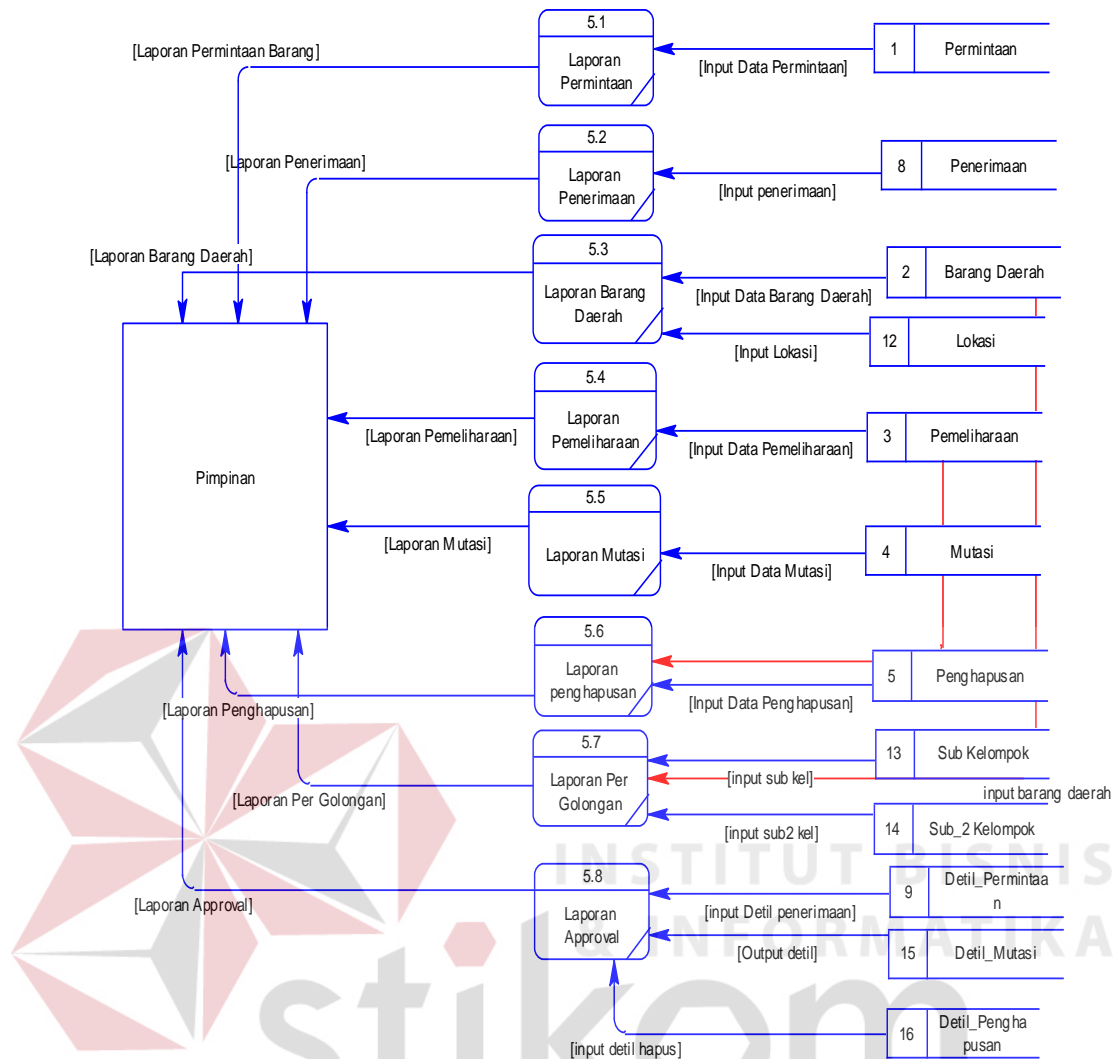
5.1
Laporan Permintaan

[Laporan Permintaan Barang]

[Input Data Permintaan]

1 Permintaan

5.2
Laporan Penerimaan

[Laporan Penerimaan]

[Input penerimaan]

8 Penerimaan

[Laporan Barang Daerah]

5.3
Laporan Barang Daerah

[Input Data Barang Daerah]

2 Barang Daerah

[Input Lokasi]

12 Lokasi

5.4
Laporan Pemeliharaan

[Laporan Pemeliharaan]

[Input Data Pemeliharaan]

3 Pemeliharaan

Pimpinan

5.5
Laporan Mutasi

[Laporan Mutasi]

[Input Data Mutasi]

4 Mutasi

5.6
Laporan penghapusan

[Input Data Penghapusan]

5 Penghapusan

[Laporan Penghapusan]

5.7
Laporan Per Golongan

13 Sub Kelompok

[input sub kel]

[Laporan Per Golongan]

input barang daerah

[input sub2 kel]

14 Sub_2 Kelompok

INSTITUT BISNIS

5.8
Laporan Approval

9 Detil_Permintaa n

[Laporan Approval]

[input Detil penerimaan]

INFORMATIKA

[Output detil]

15 Detil_Mutasi

stikom

16 Detil_Penghapusan

[input detil hapus]